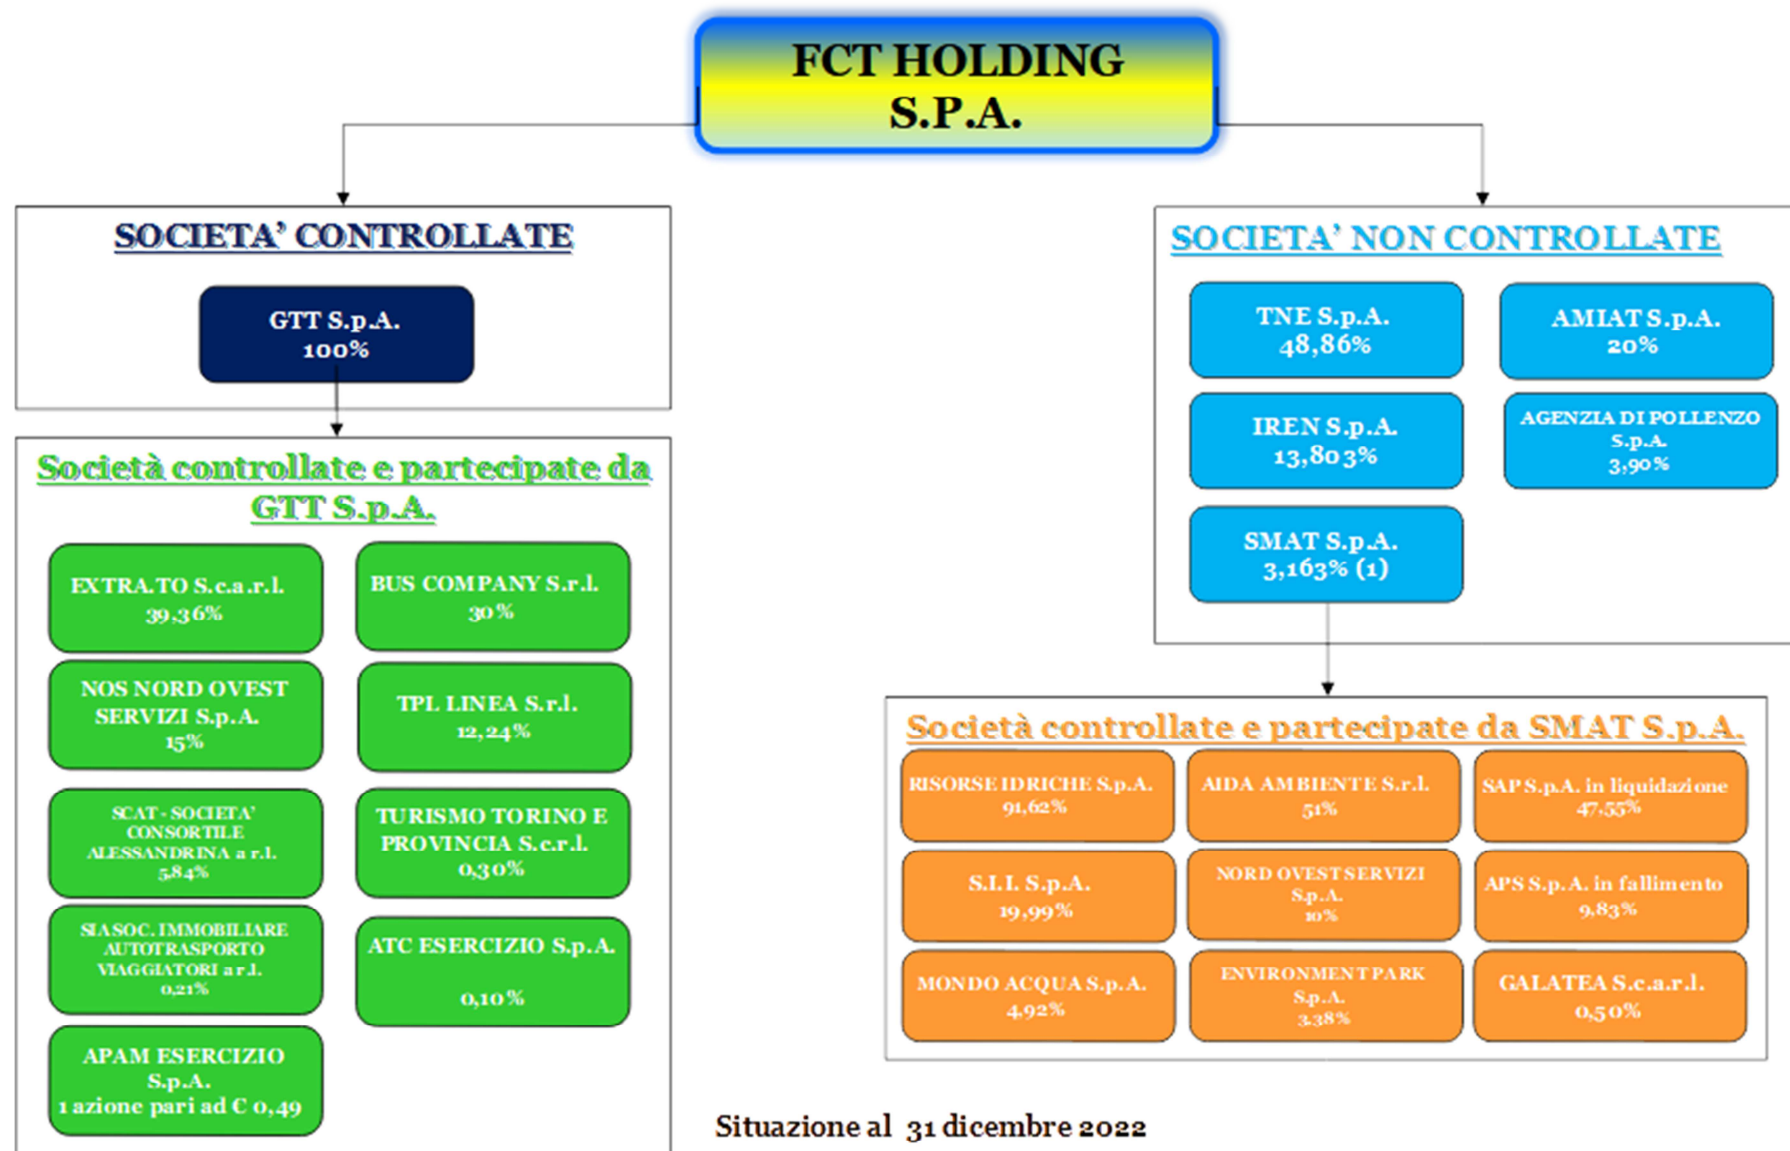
FCT HOLDING S.P.A.

SOCIETA' CONTROLLATE

GTT S.p.A. 100%

Società controllate e partecipate da GTT S.p.A.

EXTRA.TO S.c.a r.l. 39,36%

BUS COMPANY S.r.l. 30%

NOS NORD OVEST SERVIZI S.p.A. 15%

TPL LINEA S.r.l. 12,24%

SCAT - SOCIETA' CONSORTILE ALESSANDRINA a r.l. 5,84%

TURISMO TORINO E PROVINCIA S.c.r.l. 0,30%

SIA SOC. IMMOBILIARE AUTOTRASPORTO VIAGGIATORI a r.l. 0,21%

ATC ESERCIZIO S.p.A. 0,10%

APAM ESERCIZIO S.p.A. 1 azione pari ad € 0,49

SOCIETA' NON CONTROLLATE

TNE S.p.A. 48,86%

AMIAT S.p.A. 20%

IREN S.p.A. 13,803%

AGENZIA DI POLLENZO S.p.A. 3,90%

SMAT S.p.A. 3,163% (1)

Società controllate e partecipate da SMAT S.p.A.

RISORSE IDRICHE S.p.A. 91,62%

AIDA AMBIENTE S.r.l. 51%

SAP S.p.A. in liquidazione 47,55%

S.I.I. S.p.A. 19,99%

NORD OVEST SERVIZI S.p.A. 10%

APS S.p.A. in fallimento 9,83%

MONDO ACQUA S.p.A. 4,92%

ENVIRONMENT PARK S.p.A. 3,38%

GALATEA S.c.a.r.l. 0,50%

Situazione al 31 dicembre 2022